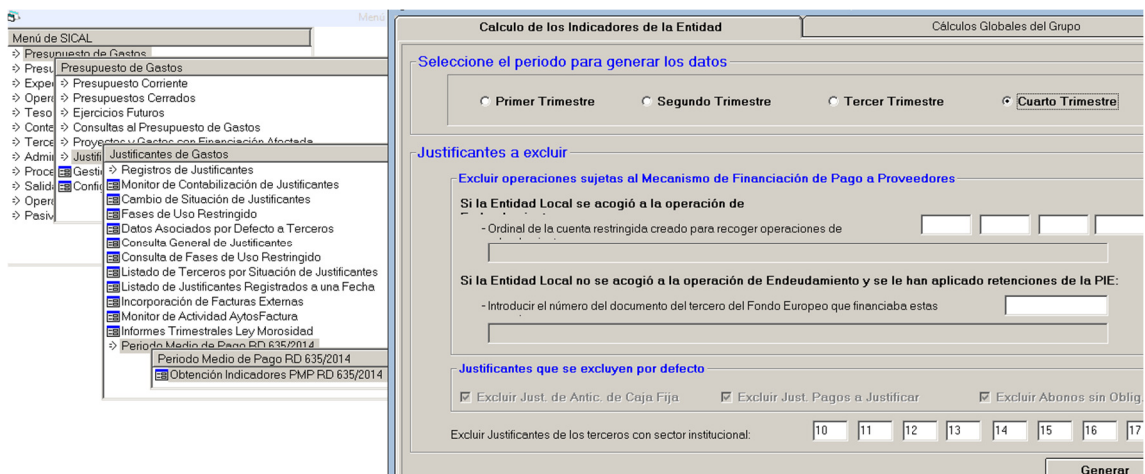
Menú

Menú de SICAL
Presupuesto de Gastos
Presu
Exped
Opera
Teso
Conta
Terce
Admin
Proce
Salida
Opera
Pasiv

Presupuesto de Gastos
Presupuesto Corriente
Presupuestos Cerrados
Ejercicios Futuros
Consultas al Presupuesto de Gastos
Proyectos y Gastos con Financiación Afectada
Justifi
Gestió
Config

Justificantes de Gastos
Registros de Justificantes
Monitor de Contabilización de Justificantes
Cambio de Situación de Justificantes
Fases de Uso Restringido
Datos Asociados por Defecto a Terceros
Consulta General de Justificantes
Consulta de Fases de Uso Restringido
Listado de Terceros por Situación de Justificantes
Listado de Justificantes Registrados a una Fecha
Incorporación de Facturas Externas
Monitor de Actividad AytosFactura
Informes Trimestrales Ley Morosidad
Periodo Medio de Pago RD 635/2014

Periodo Medio de Pago RD 635/2014
Obtención Indicadores PMP RD 635/2014

Calculo de los Indicadores de la Entidad | Cálculos Globales del Grupo

Seleccione el periodo para generar los datos
Primer Trimestre
Segundo Trimestre
Tercer Trimestre
Cuarto Trimestre

Justificantes a excluir
Excluir operaciones sujetas al Mecanismo de Financiación de Pago a Proveedores
Si la Entidad Local se acogió a la operación de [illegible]
- Ordinal de la cuenta restringida creado para recoger operaciones de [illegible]

Si la Entidad Local no se acogió a la operación de Endeudamiento y se le han aplicado retenciones de la PIE:
- Introducir el número del documento del tercero del Fondo Europeo que financiaba estas

Justificantes que se excluyen por defecto
Excluir Just. de Antic. de Caja Fija
Excluir Just. Pagos a Justificar
Excluir Abonos sin Oblig.

Excluir Justificantes de los terceros con sector institucional: 10 11 12 13 14 15 16 17

Generar